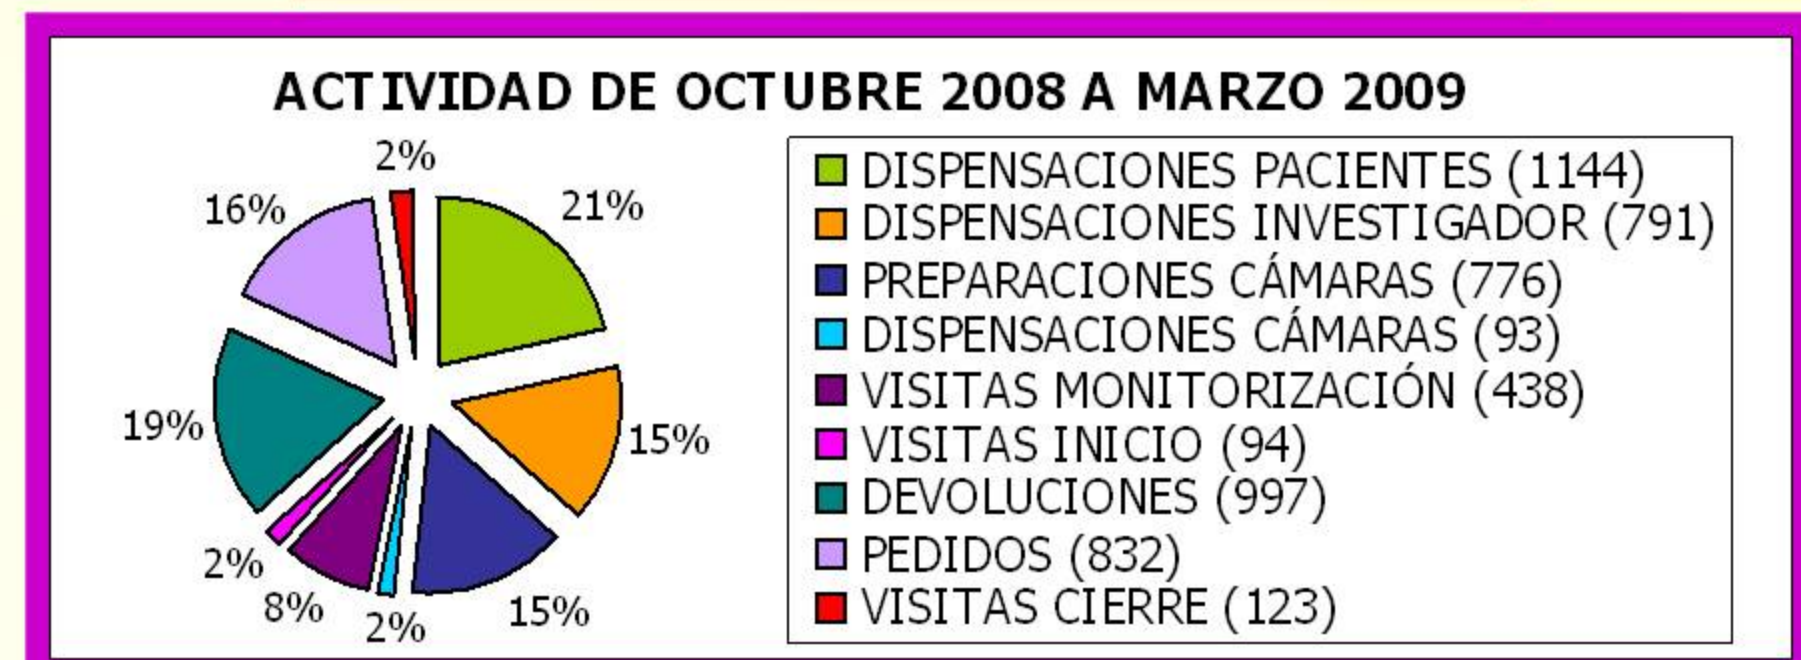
ACTIVIDAD DE OCTUBRE 2008 A MARZO 2009

2%
21%
16%
15%
19%
2%
8%
2%
15%

DISPENSACIONES PACIENTES (1144)
DISPENSACIONES INVESTIGADOR (791)
PREPARACIONES CÁMARAS (776)
DISPENSACIONES CÁMARAS (93)
VISITAS MONITORIZACIÓN (438)
VISITAS INICIO (94)
DEVOLUCIONES (997)
PEDIDOS (832)
VISITAS CIERRE (123)